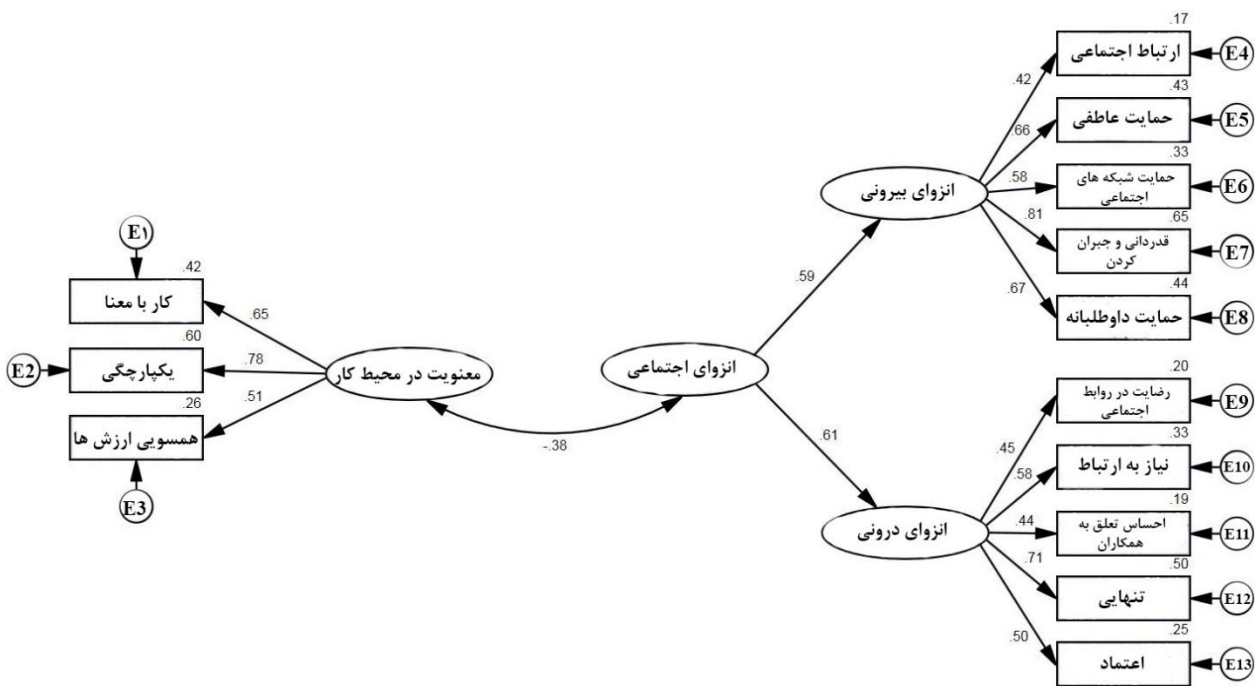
E1
.42
کار با معنا
.65
.60
E2
یکپارچگی
.78
.26
.51
همسویی ارزش ها
E3
معنویت در محیط کار
-.38
انزوای اجتماعی
.59
.61
انزوای بیرونی
.42
.66
.58
.81
.67
.17
ارتباط اجتماعی
E4
.43
حمایت عاطفی
E5
.33
حمایت شبکه های اجتماعی
E6
.65
قدردانی و جبران کردن
E7
.44
حمایت داوطلبانه
E8
انزوای درونی
.45
.58
.44
.71
.50
.20
رضایت در روابط اجتماعی
E9
.33
نیاز به ارتباط
E10
.19
احساس تعلق به همکاران
E11
.50
تنهایی
E12
.25
اعتماد
E13